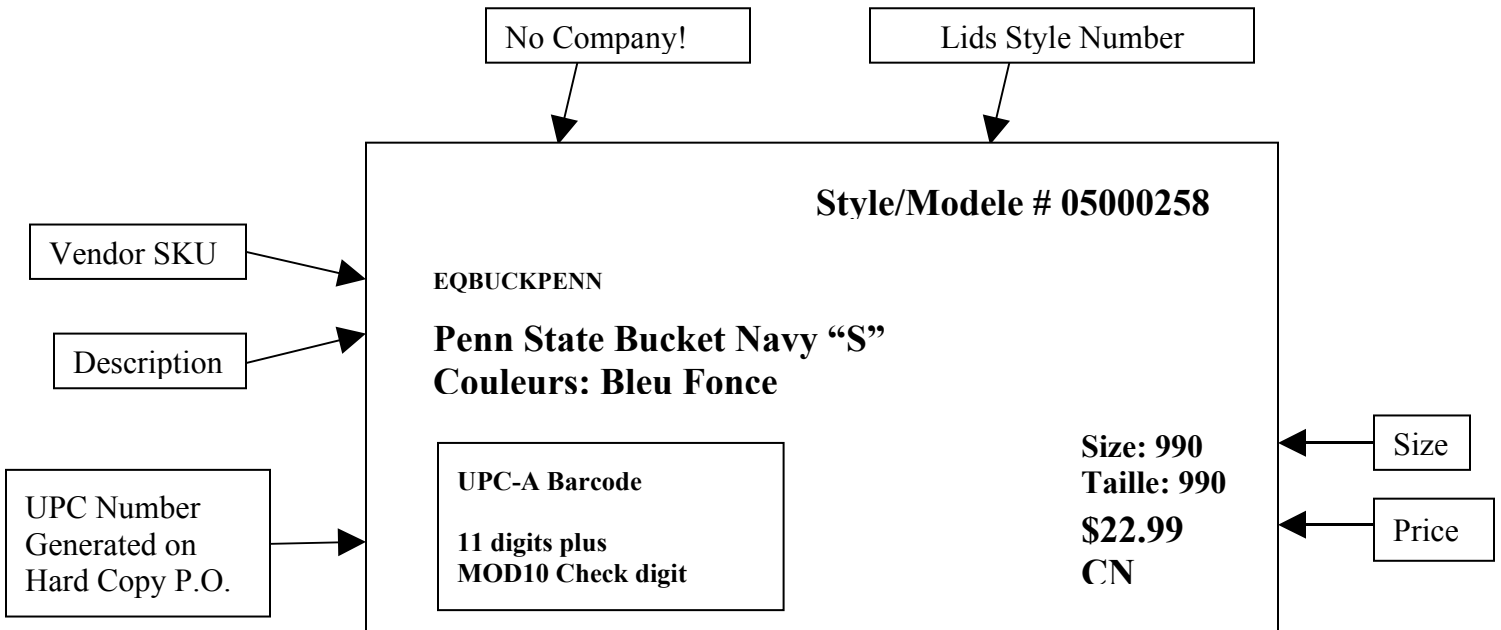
No Company!

Lids Style Number

Style/Modele # 05000258

Vendor SKU

EQBUCKPENN

Description

Penn State Bucket Navy "S"
Couleurs: Bleu Fonce

UPC Number Generated on Hard Copy P.O.

UPC-A Barcode

11 digits plus
MOD10 Check digit

Size: 990
Taille: 990

Size

$22.99
CN

Price